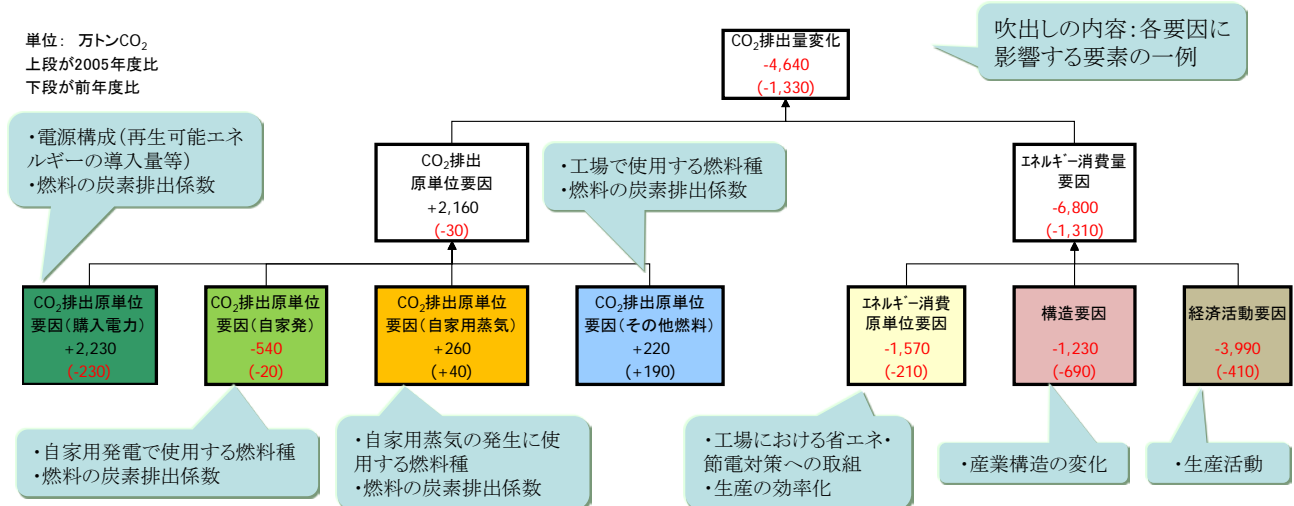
単位： 万トン$CO_2$
上段が2005年度比
下段が前年度比

吹出しの内容：各要因に影響する要素の一例

$CO_2$排出量変化
-4,640
(-1,330)

・電源構成（再生可能エネルギーの導入量等）
・燃料の炭素排出係数

$CO_2$排出
原単位要因
+2,160
(-30)

・工場で使用する燃料種
・燃料の炭素排出係数

ｴﾈﾙｷﾞｰ消費量
要因
-6,800
(-1,310)

$CO_2$排出原単位
要因（購入電力）
+2,230
(-230)

$CO_2$排出原単位
要因（自家発）
-540
(-20)

$CO_2$排出原単位
要因（自家用蒸気）
+260
(+40)

$CO_2$排出原単位
要因（その他燃料）
+220
(+190)

ｴﾈﾙｷﾞｰ消費
原単位要因
-1,570
(-210)

構造要因
-1,230
(-690)

経済活動要因
-3,990
(-410)

・自家用発電で使用する燃料種
・燃料の炭素排出係数

・自家用蒸気の発生に使用する燃料種
・燃料の炭素排出係数

・工場における省エネ・節電対策への取組
・生産の効率化

・産業構造の変化

・生産活動